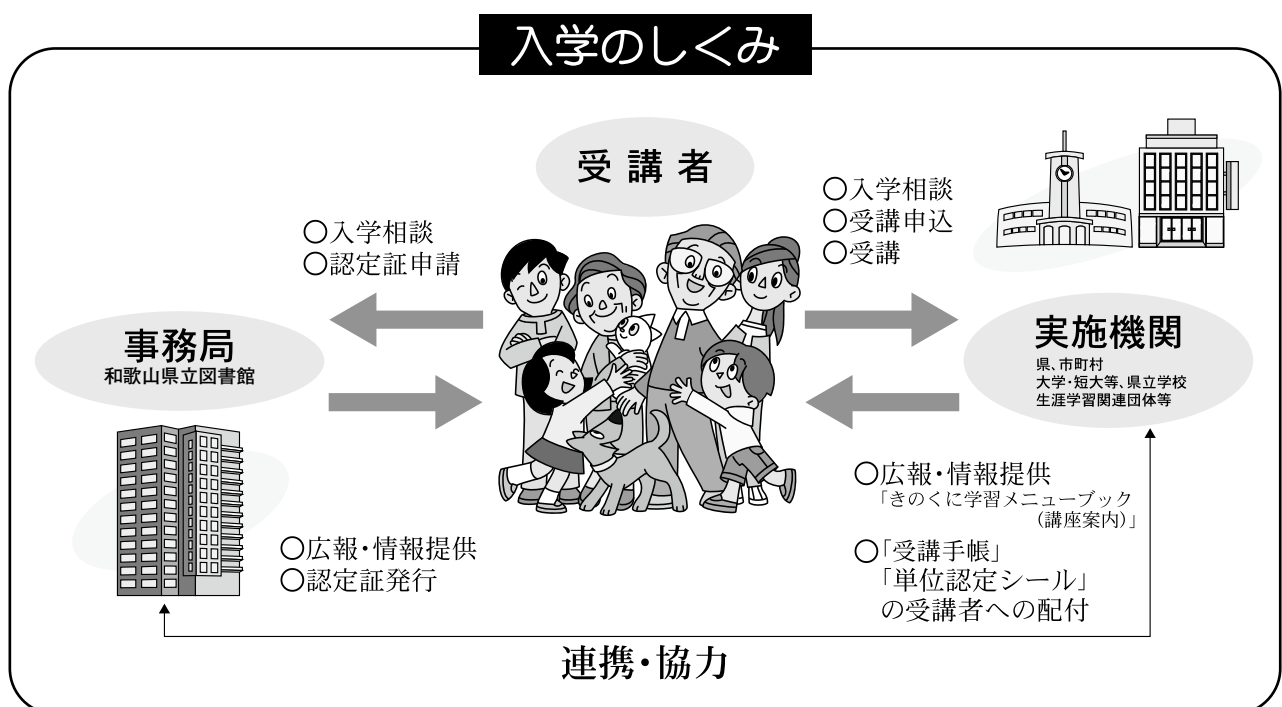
入学のしくみ

受講者

○入学相談
○認定証申請

○入学相談
○受講申込
○受講

事務局
和歌山県立図書館

実施機関
県、市町村
大学・短大等、県立学校
生涯学習関連団体等

○広報・情報提供
「きのくに学習メニューブック（講座案内）」

○「受講手帳」「単位認定シール」の受講者への配付

○広報・情報提供
○認定証発行

連携・協力